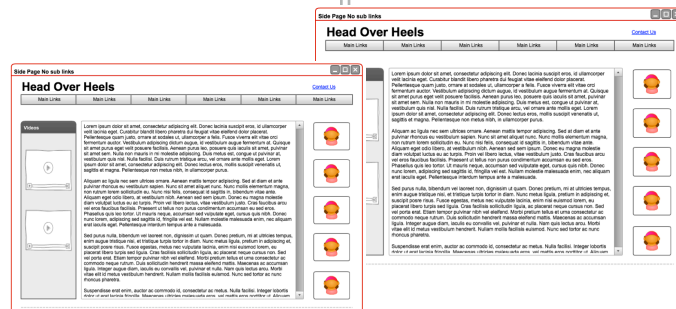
Side Page No sub links

Head Over Heels

Contact Us

| Main Links | Main Links | Main Links | Main Links | Main Links | Main Links |
|---|---|---|---|---|---|

Lorem ipsum dolor sit amet, consectetur adipiscing elit. Donec lacinia suscipit eros, id ullamcorper velit lacinia eget. Curabitur blandit libero pharetra dui feugiat vitae eleifend dolor placerat. Pellentesque quam justo, ornare at sodales ut, ullamcorper a felis. Fusce viverra elit vitae orci fermentum auctor. Vestibulum adipiscing dictum augue, id vestibulum augue fermentum at. Quisque sit amet purus eget velit posuere facilisis. Aenean purus leo, posuere quis iaculis sit amet, pulvinar sit amet sem. Nulla non mauris in mi molestie adipiscing. Duis metus est, congue ut pulvinar at, vestibulum quis nisl. Nulla facilisi. Duis rutrum tristique eros, vel ornare ante mollis eget. Lorem ipsum dolor sit amet, consectetur adipiscing elit. Donec netus eros, mollis suscipit venenatis ut, sagittis et magna. Pellentesque non metus nibh, in ullamcorper purus.

Aliquam ac ligula nec sem ultrices ornare. Aenean mattis tempor adipiscing. Sed at diam et ante pulvinar rhoncus eu vestibulum sapien. Nunc sit amet aliquet nunc. Nunc mollis elementum magna, non rutrum lorem sollicitudin eu. Nunc nec felis, consequat id sagittis in, bibendum vitae ante. Aliquam eget odio libero, at vestibulum nibh. Aenean sed sem ipsum. Donec eu magna molestie diam volutpat luctus eu ac turpis. Proin vel libero lectus, vitae vestibulum justo. Cras faucibus arcu vel eros faucibus facilisis. Praesent ut tellus non purus condimentum accumsan eu sed eros. Phasellus quis leo tortor. Ut mauris neque, accumsan sed vulputate eget, cursus quis nibh. Donec nunc lorem, adipiscing sed sagittis id, fringilla vel est. Nullam molestie malesuada enim, nec aliquam erat iaculis eget. Pellentesque interdum tempus ante a malesuada.

Sed purus nulla, bibendum vel laoreet non, dignissim ut quam. Donec pretium, mi at ultricies tempus, enim augue tristique nisi, et tristique turpis tortor in diam. Nunc metus ligula, pretium in adipiscing et, suscipit porta risus. Fusce egestas, metus nec vulputate lacinia, enim nisl euismod lorem, eu placerat libero turpis sed ligula. Cras facilisis sollicitudin ligula, ac placerat neque cursus non. Sed vel porta erat. Etiam tempor pulvinar nibh vel eleifend. Morbi pretium tellus at urna consectetur ac commodo neque rutrum. Duis sollicitudin hendrerit massa eleifend mattis. Maecenas ac accumsan ligula. Integer augue diam, iaculis eu convallis vel, pulvinar et nulla. Nam quis lectus arcu. Morbi vitae elit id metus vestibulum hendrerit. Nullam mollis facilisis euismod. Nunc sed tortor ac nunc rhoncus pharetra.

Suspendisse erat enim, auctor ac commodo id, consectetur ac metus. Nulla facilisi. Integer lobortis dolor ut erat lacinia fringilla. Maecenas ultricies malesuada eros, vel mattis eros porttitor ut. Aliquam

Side Page No sub links

Head Over Heels

Contact Us

| Main Links | Main Links | Main Links | Main Links | Main Links | Main Links |
|---|---|---|---|---|---|

Videos

Lorem ipsum dolor sit amet, consectetur adipiscing elit. Donec lacinia suscipit eros, id ullamcorper velit lacinia eget. Curabitur blandit libero pharetra dui feugiat vitae eleifend dolor placerat. Pellentesque quam justo, ornare at sodales ut, ullamcorper a felis. Fusce viverra elit vitae orci fermentum auctor. Vestibulum adipiscing dictum augue, id vestibulum augue fermentum at. Quisque sit amet purus eget velit posuere facilisis. Aenean purus leo, posuere quis iaculis sit amet, pulvinar sit amet sem. Nulla non mauris in mi molestie adipiscing. Duis metus est, congue ut pulvinar at, vestibulum quis nisl. Nulla facilisi. Duis rutrum tristique eros, vel ornare ante mollis eget. Lorem ipsum dolor sit amet, consectetur adipiscing elit. Donec netus eros, mollis suscipit venenatis ut, sagittis et magna. Pellentesque non metus nibh, in ullamcorper purus.

Aliquam ac ligula nec sem ultrices ornare. Aenean mattis tempor adipiscing. Sed at diam et ante pulvinar rhoncus eu vestibulum sapien. Nunc sit amet aliquet nunc. Nunc mollis elementum magna, non rutrum lorem sollicitudin eu. Nunc nec felis, consequat id sagittis in, bibendum vitae ante. Aliquam eget odio libero, at vestibulum nibh. Aenean sed sem ipsum. Donec eu magna molestie diam volutpat luctus eu ac turpis. Proin vel libero lectus, vitae vestibulum justo. Cras faucibus arcu vel eros faucibus facilisis. Praesent ut tellus non purus condimentum accumsan eu sed eros. Phasellus quis leo tortor. Ut mauris neque, accumsan sed vulputate eget, cursus quis nibh. Donec nunc lorem, adipiscing sed sagittis id, fringilla vel est. Nullam molestie malesuada enim, nec aliquam erat iaculis eget. Pellentesque interdum tempus ante a malesuada.

Sed purus nulla, bibendum vel laoreet non, dignissim ut quam. Donec pretium, mi at ultricies tempus, enim augue tristique nisi, et tristique turpis tortor in diam. Nunc metus ligula, pretium in adipiscing et, suscipit porta risus. Fusce egestas, metus nec vulputate lacinia, enim nisl euismod lorem, eu placerat libero turpis sed ligula. Cras facilisis sollicitudin ligula, ac placerat neque cursus non. Sed vel porta erat. Etiam tempor pulvinar nibh vel eleifend. Morbi pretium tellus at urna consectetur ac commodo neque rutrum. Duis sollicitudin hendrerit massa eleifend mattis. Maecenas ac accumsan ligula. Integer augue diam, iaculis eu convallis vel, pulvinar et nulla. Nam quis lectus arcu. Morbi vitae elit id metus vestibulum hendrerit. Nullam mollis facilisis euismod. Nunc sed tortor ac nunc rhoncus pharetra.

Suspendisse erat enim, auctor ac commodo id, consectetur ac metus. Nulla facilisi. Integer lobortis dolor ut erat lacinia fringilla. Maecenas ultricies malesuada eros, vel mattis eros porttitor ut. Aliquam